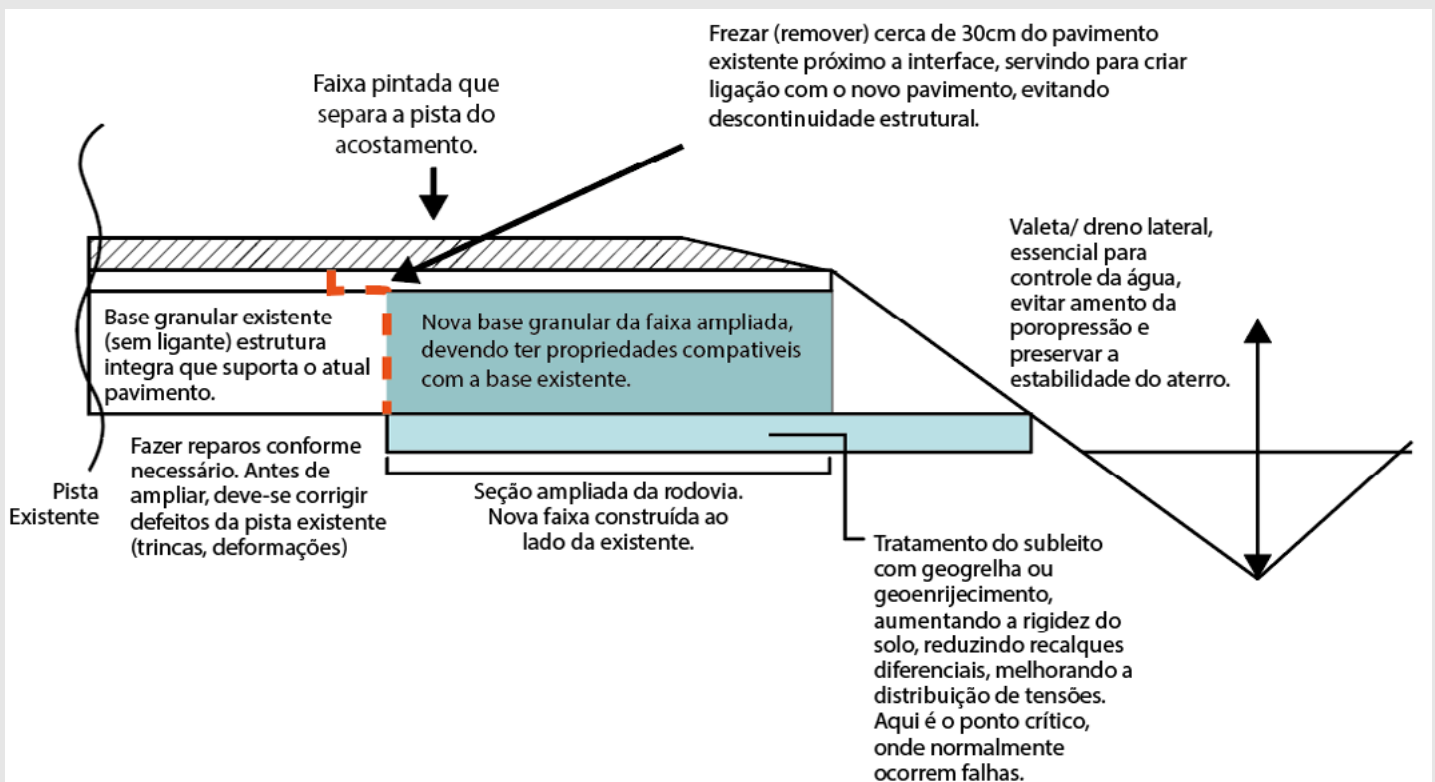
Frezar (remover) cerca de 30cm do pavimento existente próximo a interface, servindo para criar ligação com o novo pavimento, evitando descontinuidade estrutural.

Faixa pintada que separa a pista do acostamento.

Valeta/ dreno lateral, essencial para controle da água, evitar amento da poropressão e preservar a estabilidade do aterro.

Base granular existente (sem ligante) estrutura integra que suporta o atual pavimento.

Nova base granular da faixa ampliada, devendo ter propriedades compatíveis com a base existente.

Fazer reparos conforme necessário. Antes de ampliar, deve-se corrigir defeitos da pista existente (trincas, deformações)

Pista Existente

Seção ampliada da rodovia. Nova faixa construída ao lado da existente.

Tratamento do subleito com geogrelha ou geoenrijecimento, aumentando a rigidez do solo, reduzindo recalques diferenciais, melhorando a distribuição de tensões. Aqui é o ponto crítico, onde normalmente ocorrem falhas.